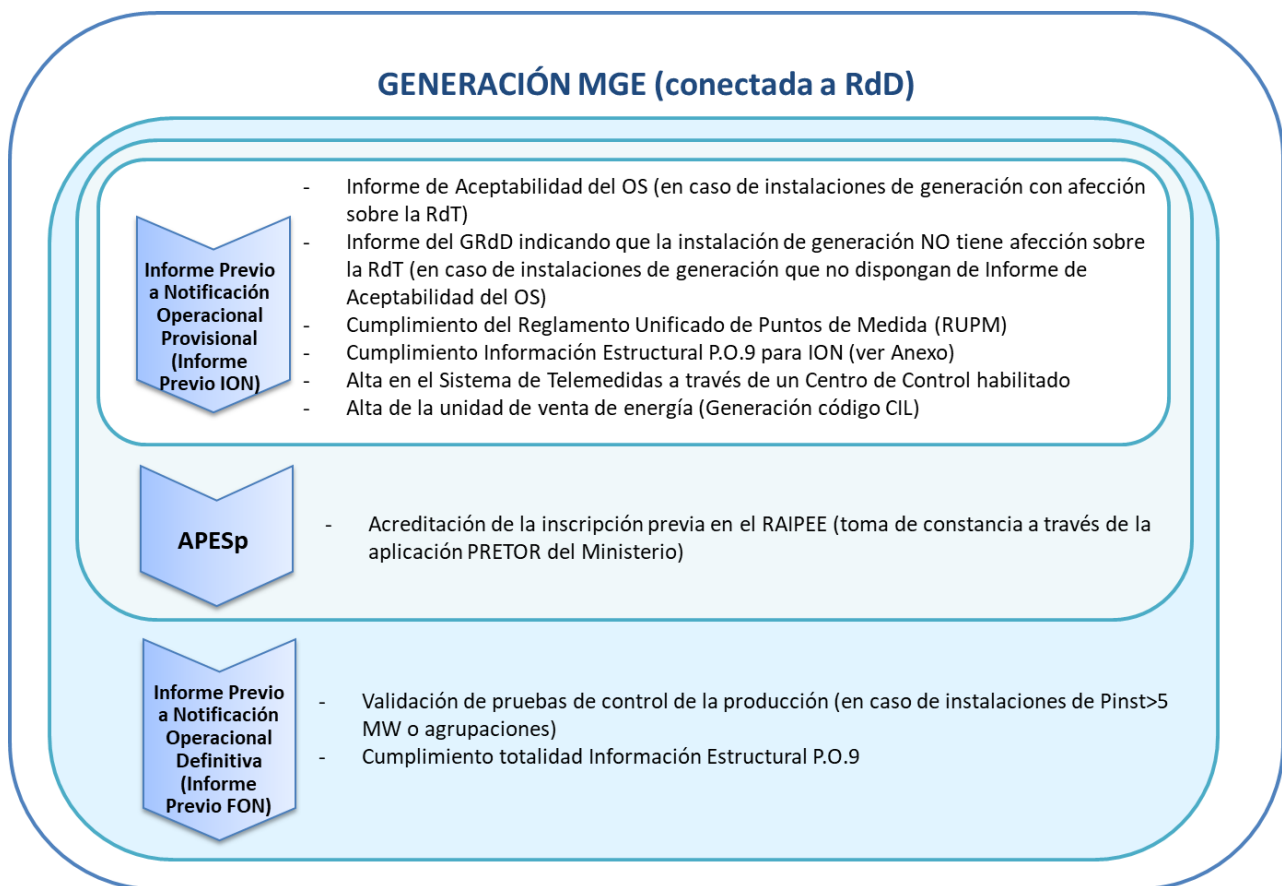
GENERACIÓN MGE (conectada a RdD)

Informe Previo a Notificación Operacional Provisional (Informe Previo ION)

- Informe de Aceptabilidad del OS (en caso de instalaciones de generación con afección sobre la RdT)
- Informe del GRdD indicando que la instalación de generación NO tiene afección sobre la RdT (en caso de instalaciones de generación que no dispongan de Informe de Aceptabilidad del OS)
- Cumplimiento del Reglamento Unificado de Puntos de Medida (RUPM)
- Cumplimiento Información Estructural P.O.9 para ION (ver Anexo)
- Alta en el Sistema de Telemedidas a través de un Centro de Control habilitado
- Alta de la unidad de venta de energía (Generación código CIL)

APESp

- Acreditación de la inscripción previa en el RAIPEE (toma de constancia a través de la aplicación PRETOR del Ministerio)

Informe Previo a Notificación Operacional Definitiva (Informe Previo FON)

- Validación de pruebas de control de la producción (en caso de instalaciones de Pinst>5 MW o agrupaciones)
- Cumplimiento totalidad Información Estructural P.O.9